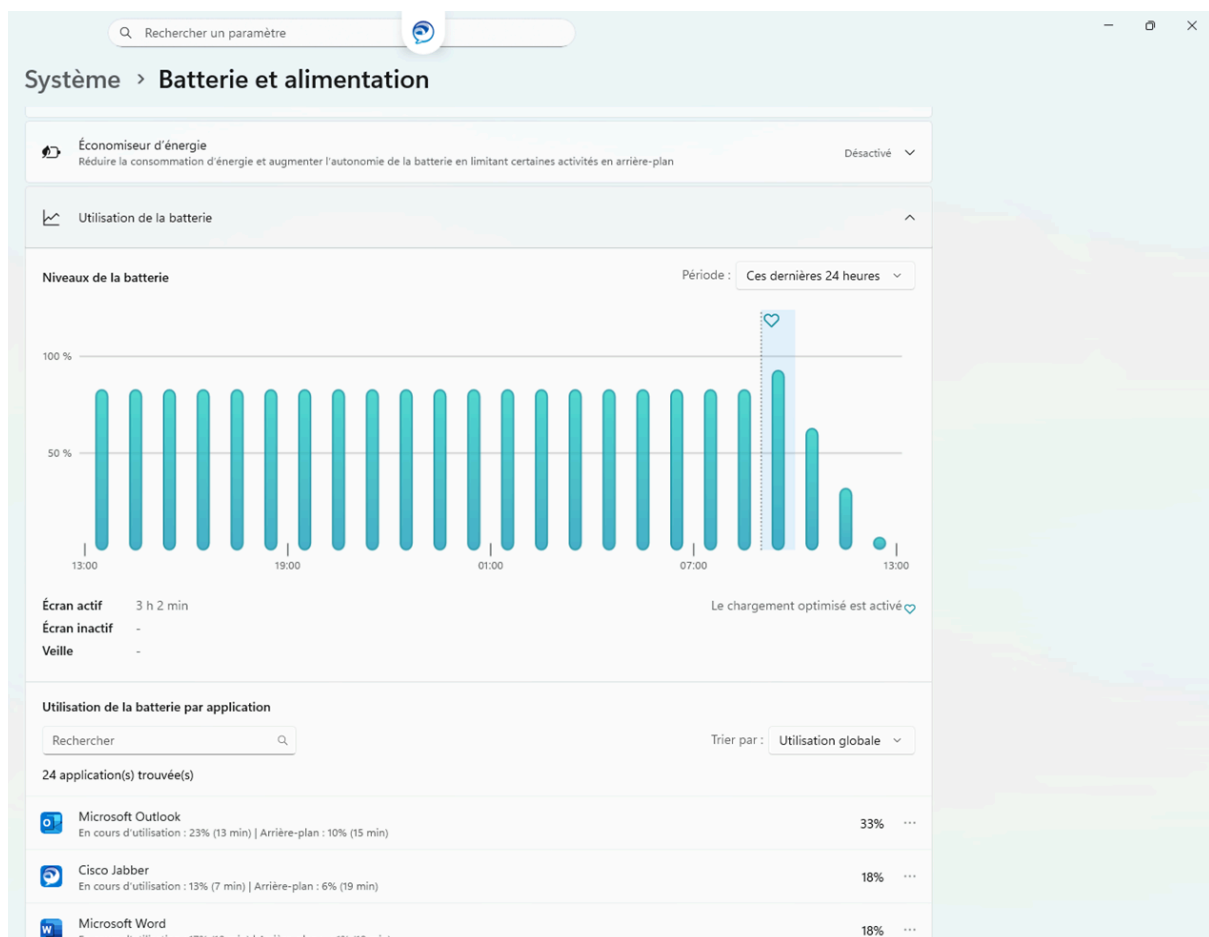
Rechercher un paramètre

Système › Batterie et alimentation

Économiseur d'énergie
Réduire la consommation d'énergie et augmenter l'autonomie de la batterie en limitant certaines activités en arrière-plan

Désactivé

Utilisation de la batterie

Niveaux de la batterie

Période : Ces dernières 24 heures

100 %
50 %

13:00 19:00 01:00 07:00 13:00

Écran actif 3 h 2 min
Écran inactif -
Veille -

Le chargement optimisé est activé

Utilisation de la batterie par application

Rechercher

Trier par : Utilisation globale

24 application(s) trouvée(s)

Microsoft Outlook
En cours d'utilisation : 23% (13 min) | Arrière-plan : 10% (15 min)
33%

Cisco Jabber
En cours d'utilisation : 13% (7 min) | Arrière-plan : 6% (19 min)
18%

Microsoft Word
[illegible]
18%